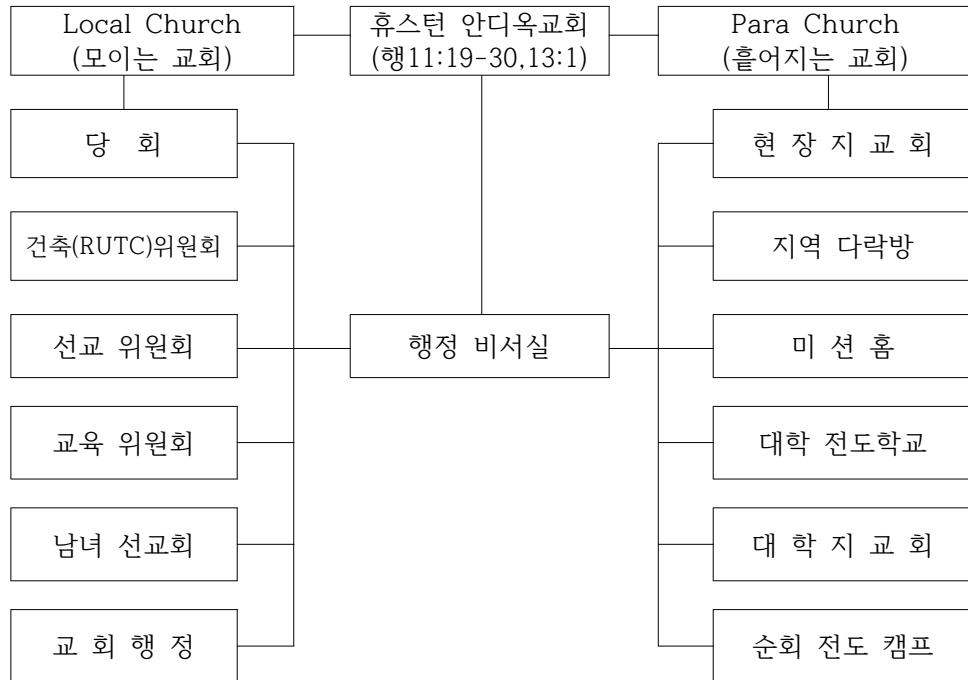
Local Church
(모이는 교회)

휴스턴 안디옥교회
(행11:19-30,13:1)

Para Church
(흩어지는 교회)

당 회

건축(RUTC)위원회

선교 위원회

교육 위원회

남녀 선교회

교 회 행 정

행정 비서실

현 장 지 교 회

지역 다락방

미 션 홈

대학 전도학교

대 학 지 교 회

순회 전도 캠프